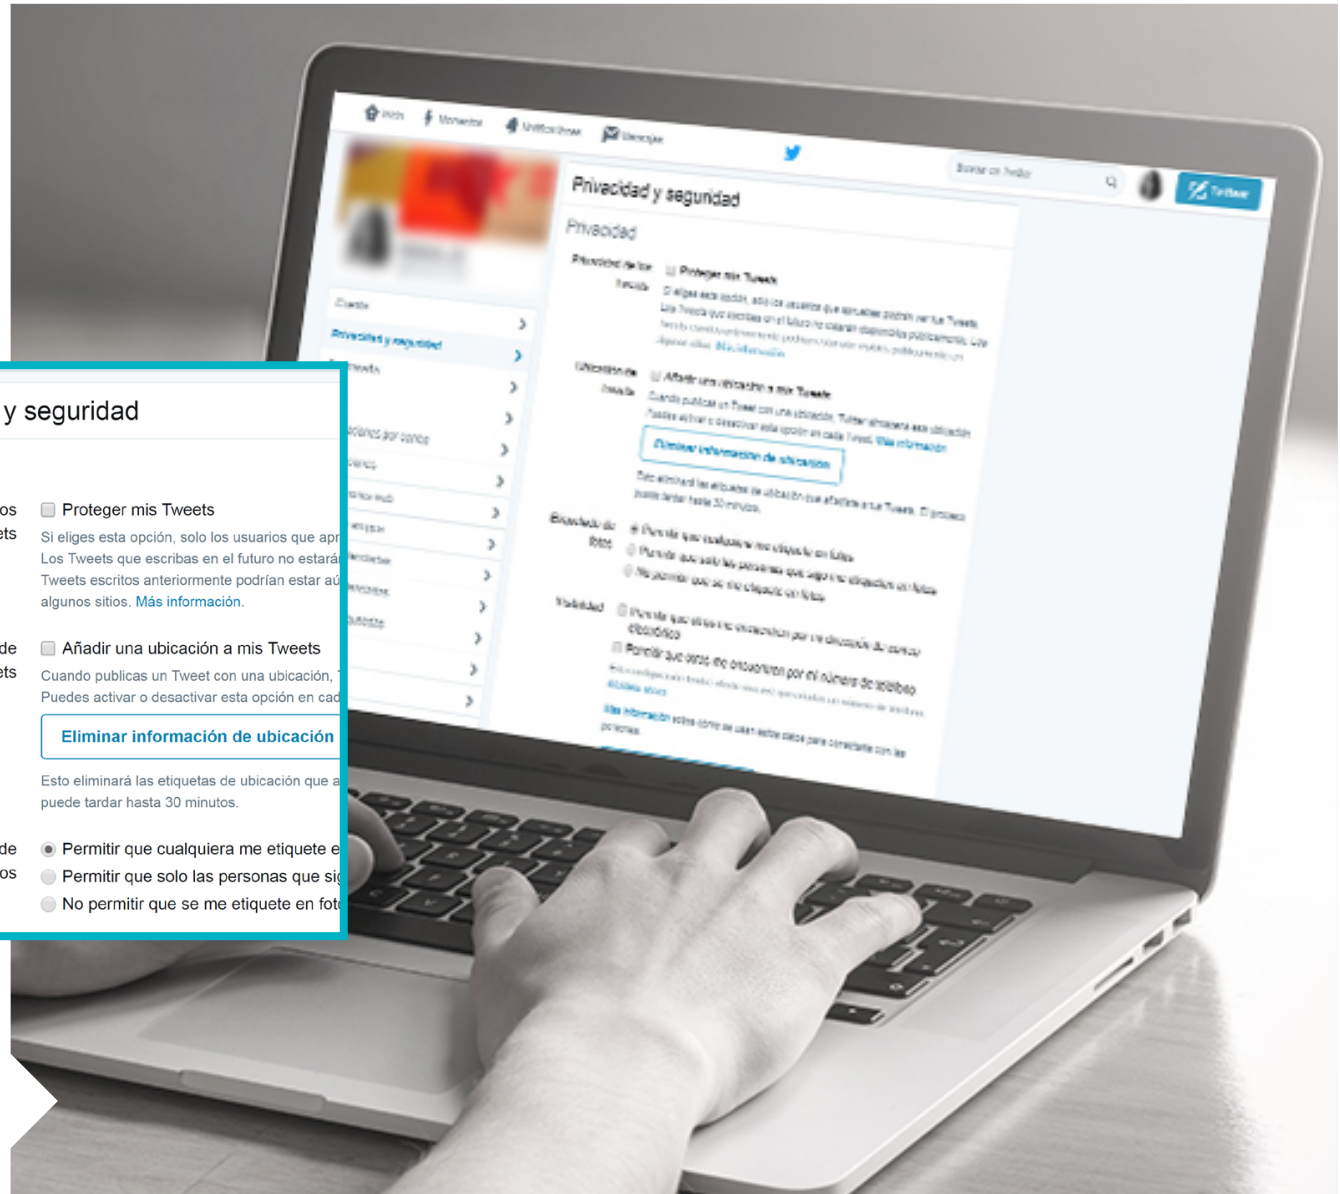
Inicio Momentos Notificaciones Mensajes

Buscar en Twitter

Twittear

Cuenta

Privacidad y seguridad

Privacidad y seguridad

Privacidad

Privacidad de los Tweets

Proteger mis Tweets

Ubicación de los Tweets

Añadir una ubicación a mis Tweets

Eliminar información de ubicación

Etiquetado de fotos

Permitir que cualquiera me etiquete en fotos

Permitir que solo las personas que sigo me etiqueten en fotos

No permitir que se me etiquete en fotos

Visibilidad

Permitir que otros me encuentren por mi dirección de correo electrónico

Permitir que otros me encuentren por mi número de teléfono

Más información

y seguridad

os
ets

Proteger mis Tweets

Si eliges esta opción, solo los usuarios que apr
Los Tweets que escribas en el futuro no estarán
Tweets escritos anteriormente podrían estar aú
algunos sitios. Más información.

de
ets

Añadir una ubicación a mis Tweets

Cuando publicas un Tweet con una ubicación,
Puedes activar o desactivar esta opción en cad

Eliminar información de ubicación

Esto eliminará las etiquetas de ubicación que a
puede tardar hasta 30 minutos.

de
os

Permitir que cualquiera me etiquete e

Permitir que solo las personas que si

No permitir que se me etiquete en fot